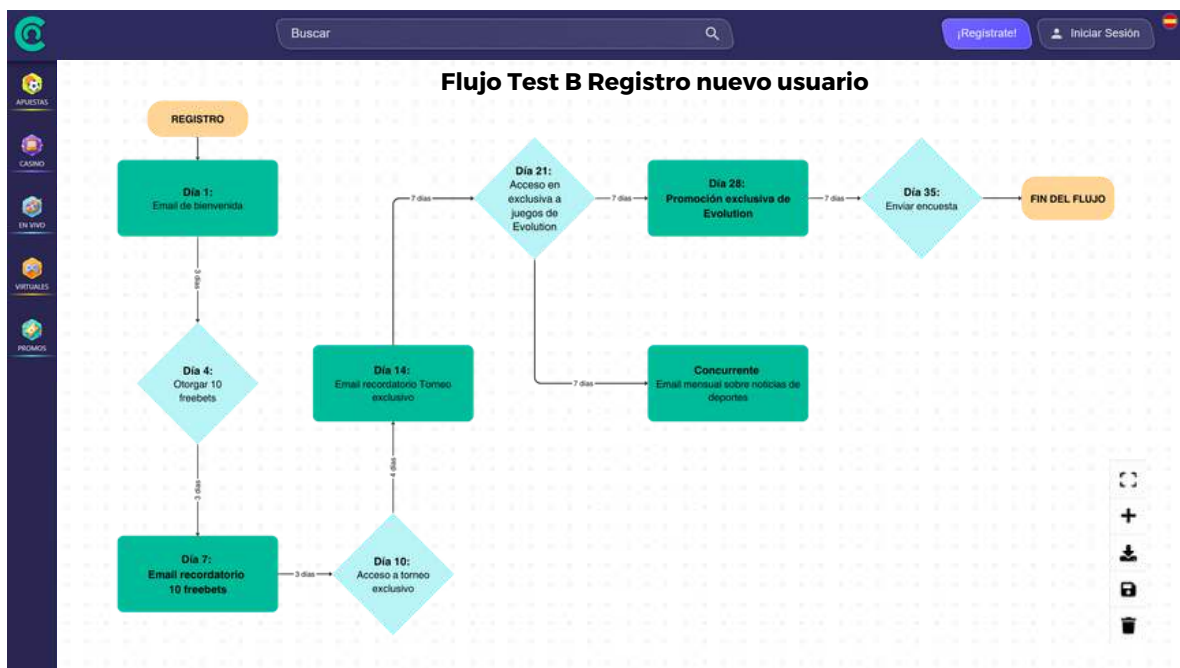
Buscar

¡Regístrate!

Iniciar Sesión

APUESTAS

CASINO

EN VIVO

VIRTUALES

PROMOS

Flujo Test B Registro nuevo usuario

REGISTRO

Día 1:
Email de bienvenida

3 días

Día 4:
Otorgar 10 freebets

3 días

Día 7:
Email recordatorio 10 freebets

3 días

Día 10:
Acceso a torneo exclusivo

4 días

Día 14:
Email recordatorio Torneo exclusivo

7 días

Día 21:
Acceso en exclusiva a juegos de Evolution

7 días

Día 28:
Promoción exclusiva de Evolution

7 días

Día 35:
Enviar encuesta

FIN DEL FLUJO

7 días

Concurrente
Email mensual sobre noticias de deportes